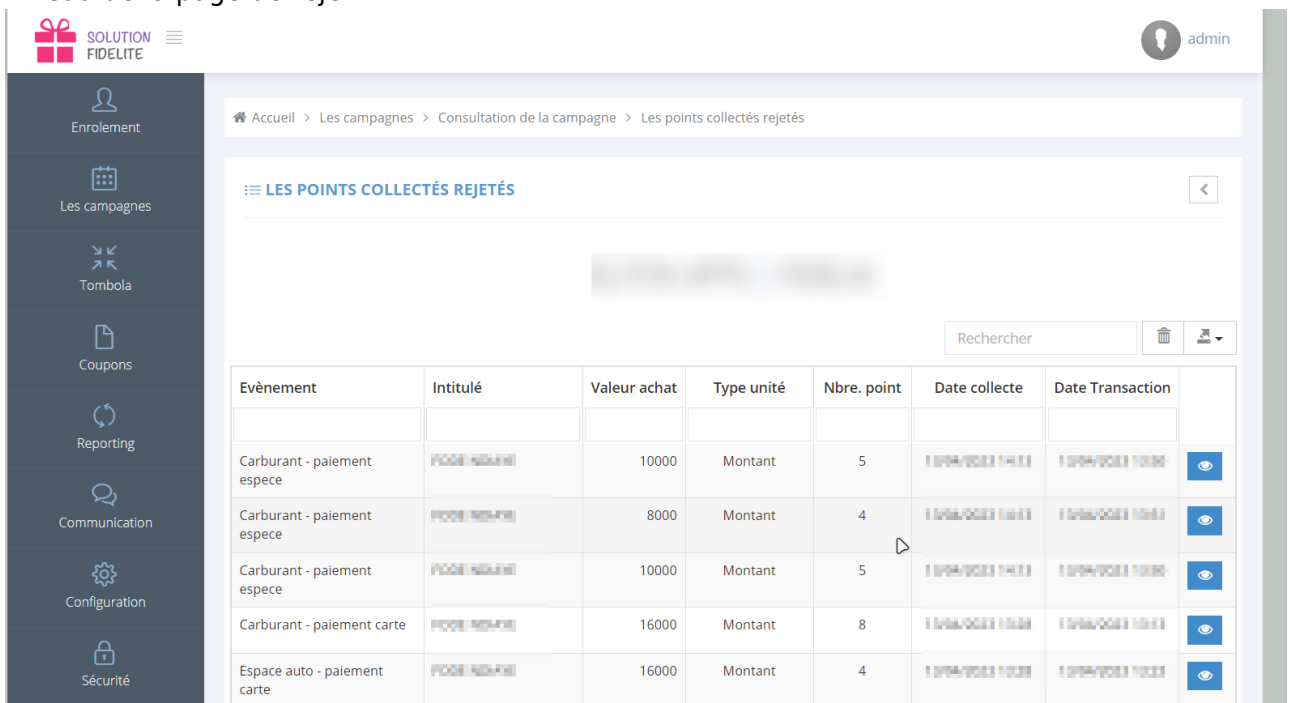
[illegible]

SOLUTION FIDELITE

admin

Enrolement

Les campagnes

Tombola

Coupons

Reporting

Communication

Configuration

Sécurité

Accueil > Les campagnes > Consultation de la campagne > Les points collectés rejetés

LES POINTS COLLECTÉS REJETÉS

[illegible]

Rechercher

| Evènement | Intitulé | Valeur achat | Type unité | Nbre. point | Date collecte | Date Transaction | |
|---|---|---|---|---|---|---|---|
| | | | | | | | |
| Carburant - paiement espece | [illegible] | 10000 | Montant | 5 | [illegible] | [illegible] | |
| Carburant - paiement espece | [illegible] | 8000 | Montant | 4 | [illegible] | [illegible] | |
| Carburant - paiement espece | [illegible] | 10000 | Montant | 5 | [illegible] | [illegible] | |
| Carburant - paiement carte | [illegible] | 16000 | Montant | 8 | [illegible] | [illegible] | |
| Espace auto - paiement carte | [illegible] | 16000 | Montant | 4 | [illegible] | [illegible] | |